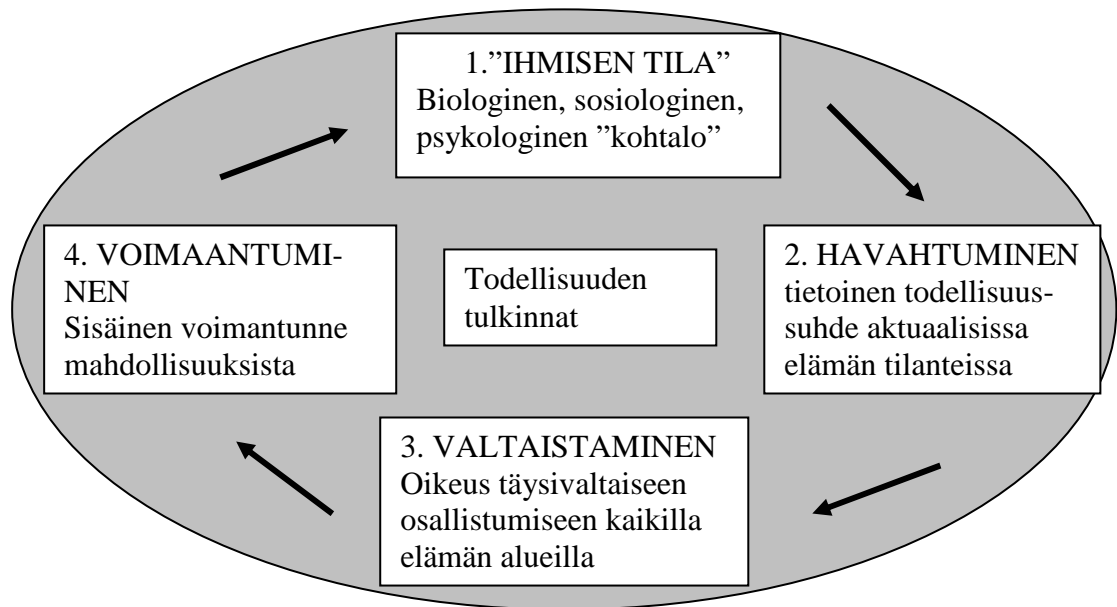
1.”IHMISEN TILA”
Biologinen, sosiologinen, psykologinen ”kohtalo”

4. VOIMAANTUMINEN
Sisäinen voimantunne mahdollisuuksista

Todellisuuden tulkinnat

2. HAVAHTUMINEN
tietoinen todellisuussuhde aktuaalisissa elämän tilanteissa

3. VALTAISTAMINEN
Oikeus täysivaltaiseen osallistumiseen kaikilla elämän alueilla